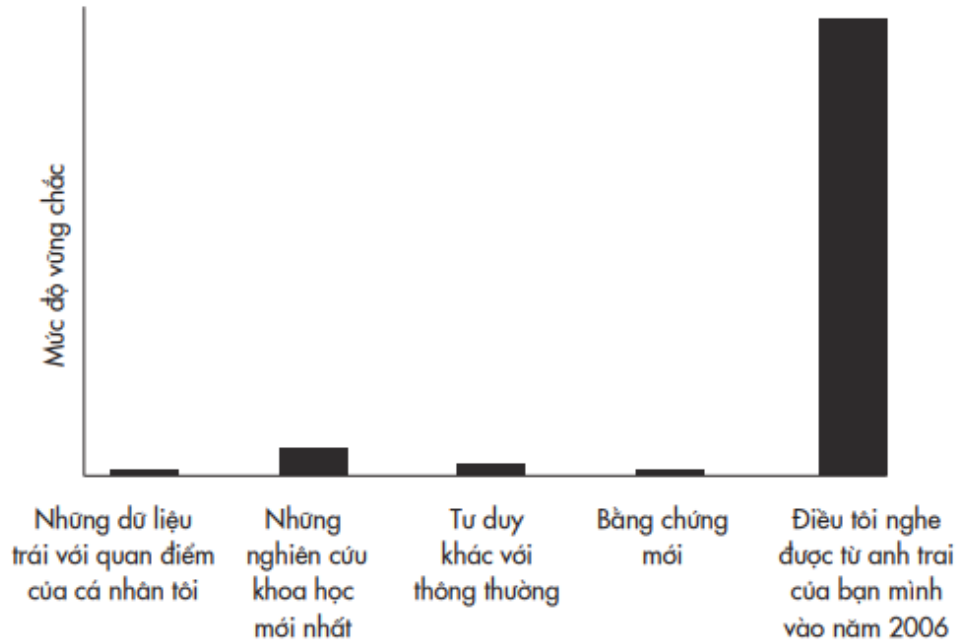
Mức độ vững chắc

Những dữ liệu trái với quan điểm của cá nhân tôi

Những nghiên cứu khoa học mới nhất

Tư duy khác với thông thường

Bằng chứng mới

Điều tôi nghe được từ anh trai của bạn mình vào năm 2006